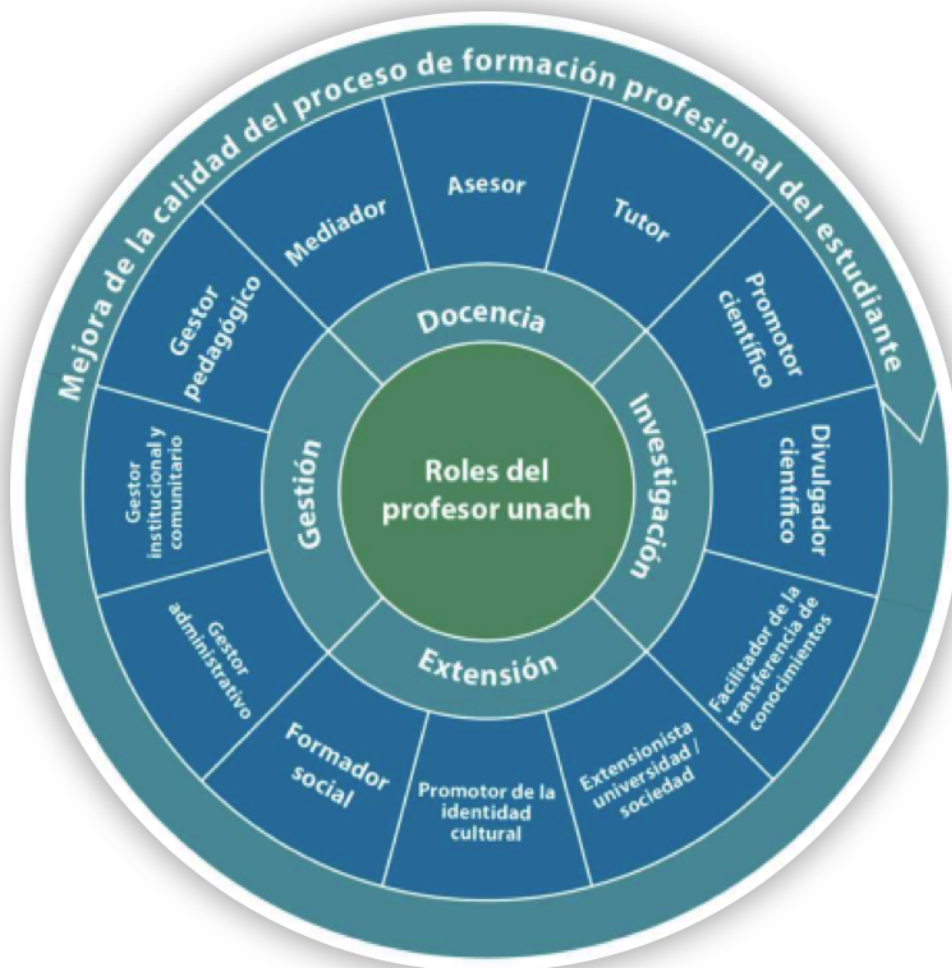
Mejora de la calidad del proceso de formación profesional del estudiante

Roles del profesor unach

Docencia

Investigación

Extensión

Gestión

Asesor

Tutor

Promotor científico

Divulgador científico

Facilitador de la transferencia de conocimientos

Extensionista universidad / sociedad

Promotor de la identidad cultural

Formador social

Gestor administrativo

Gestor institucional y comunitario

Gestor pedagógico

Mediador